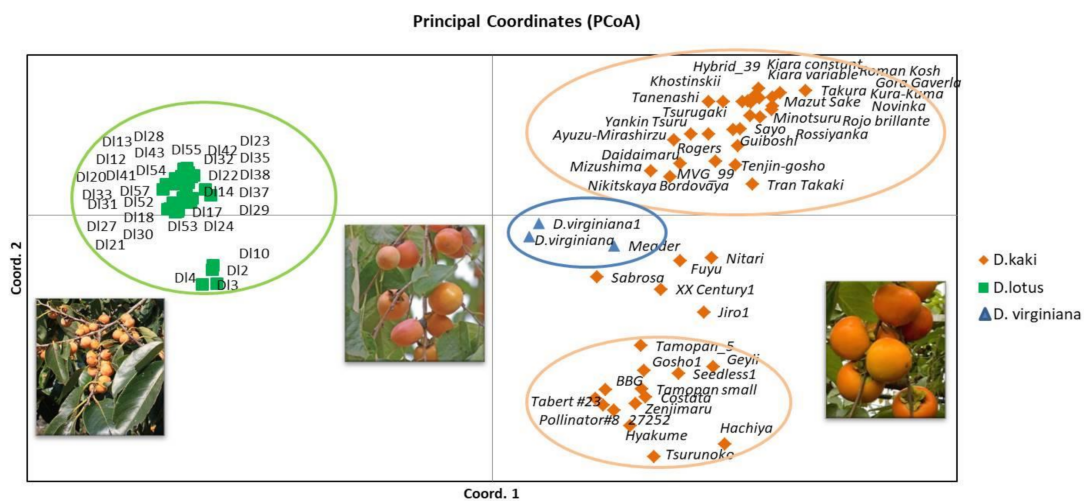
Principal Coordinates (PCoA)

Dl13 Dl28 Dl23
Dl12 Dl43 Dl55 Dl42 Dl35
Dl32
Dl54 Dl38
Dl20 Dl41 Dl22
Dl57 Dl14 Dl37
Dl33
Dl31 Dl52 Dl29
Dl18 Dl17
Dl27 Dl53 Dl24
Dl30
Dl21
Dl10
Dl2
Dl4 Dl3

Hybrid_39 Kiara constant Roman Kosh
Khostinskii Kiara variable Gora Gaverla
Tanenashi Takura Kura-Kuma
Mazut Sake Novinka
Tsurugaki Minotsuru Rojo brillante
Yankin Tsuru Sayo
Ayuzu-Mirashirzu Rossiyanka
Rogers Guiboshi
Daidaimaru
Mizushima Tenjin-gosho
MVG_99
Nikitskaya Bordovaya Tran Takaki

D.virginiana1
D.virginiana
Meader
Nitari
Fuyu
Sabrosa
XX Century1
Jiro1

Tamopan_5
Gosho1 Geyli
Seedless1
BBG
Tamopan small
Costata
Tabert #23
Zenjimaru
Pollinator#8 27252
Hyakume
Hachiya
Tsurunoko

D.kaki
D.lotus
D. virginiana

Coord. 2
Coord. 1